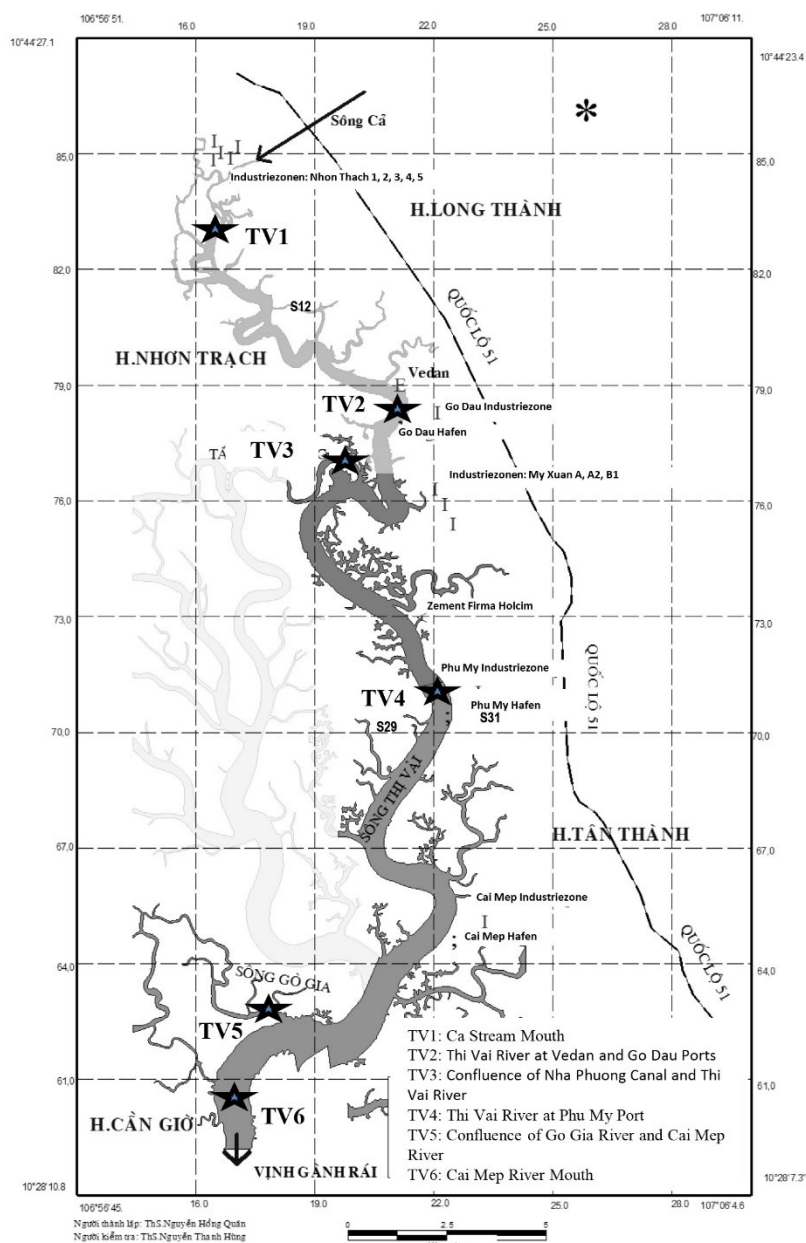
106°56'51. 16.0 19.0 22.0 25.0 28.0 107°06'11.

10°44'27.1 10°44'23.4

*

Sông Cả

I I I I

Industriezonen: Nhon Thach 1, 2, 3, 4, 5

85,0 85,0

H.LONG THÀNH

TV1

82,0 82,0

QUỐC LỘ 51

S12

H.NHƠN TRẠCH

Vedan

79,0 79,0

E

TV2

Go Dau Industriezone

I

Go Dau Hafen

TV3

TẮ

G

Industriezonen: My Xuan A, A2, B1

76,0 I I I 76,0

Zement Firma Holcim

73,0 73,0

QUỐC LỘ 51

Phu My Industriezone

TV4

Phu My Hafen

S29

S31

70,0 70,0

SÔNG THỊ VẢI

H.TÂN THÀNH

67,0 67,0

Cai Mep Industriezone

I

Cai Mep Hafen

QUỐC LỘ 51

64,0 64,0

SÔNG GÒ GIA

TV5

TV1: Ca Stream Mouth
TV2: Thi Vai River at Vedan and Go Dau Ports
TV3: Confluence of Nha Phuong Canal and Thi Vai River
TV4: Thi Vai River at Phu My Port
TV5: Confluence of Go Gia River and Cai Mep River
TV6: Cai Mep River Mouth

61,0 61,0

H.CẦN GIỜ

TV6

VỊNH GÀNH RÁI

10°28'10.8 10°28'7.3'

106°56'45. 16.0 19.0 22.0 25.0 28.0 107°06'4.6

Người thành lập: ThS.Nguyễn Hồng Quân
Người kiểm tra: ThS.Nguyễn Thanh Hùng

0 2,5 5